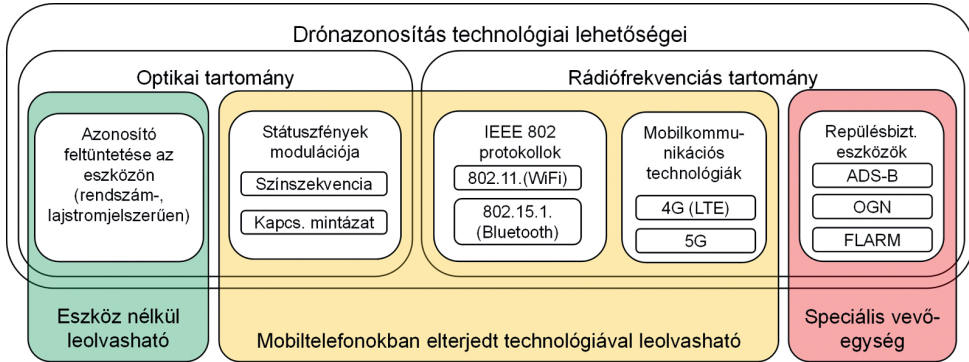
Drónazonosítás technológiai lehetőségei

Optikai tartomány

Rádiófrekvenciás tartomány

Azonosító feltüntetése az eszközön (rendszám-, lajstromjelszerűen)

Státuszfények modulációja

Színszekvencia

Kapcs. mintázat

IEEE 802 protokollok

802.11.(WiFi)

802.15.1. (Bluetooth)

Mobilkommunikációs technológiák

4G (LTE)

5G

Repülésbizt. eszközök

ADS-B

OGN

FLARM

Eszköz nélkül leolvasható

Mobiltelefonokban elterjedt technológiával leolvasható

Speciális vevőegység